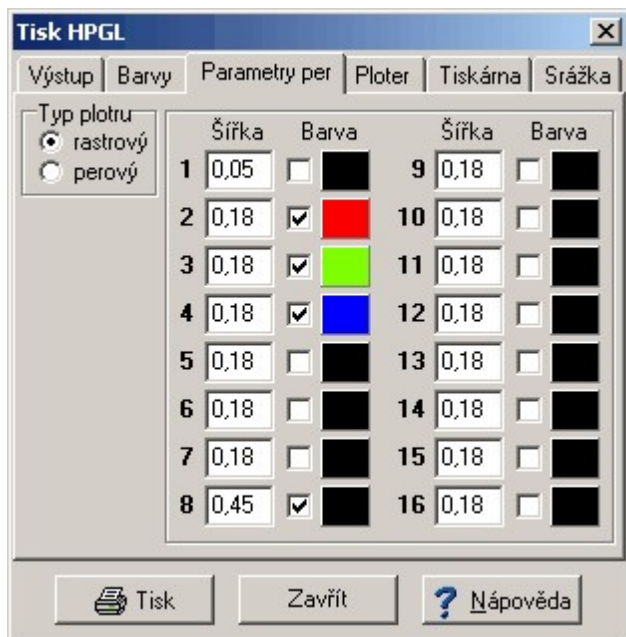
Tisk HPGL

Výstup | Barvy | Parametry per | Ploter | Tiskárna | Srážka

Typ plotru
rastrový
perový

| | Šířka | Barva | | Šířka | Barva |
|---|---|---|---|---|---|
| 1 | 0,05 | | 9 | 0,18 | |
| 2 | 0,18 | | 10 | 0,18 | |
| 3 | 0,18 | | 11 | 0,18 | |
| 4 | 0,18 | | 12 | 0,18 | |
| 5 | 0,18 | | 13 | 0,18 | |
| 6 | 0,18 | | 14 | 0,18 | |
| 7 | 0,18 | | 15 | 0,18 | |
| 8 | 0,45 | | 16 | 0,18 | |

Tisk
Zavřít
Nápověda